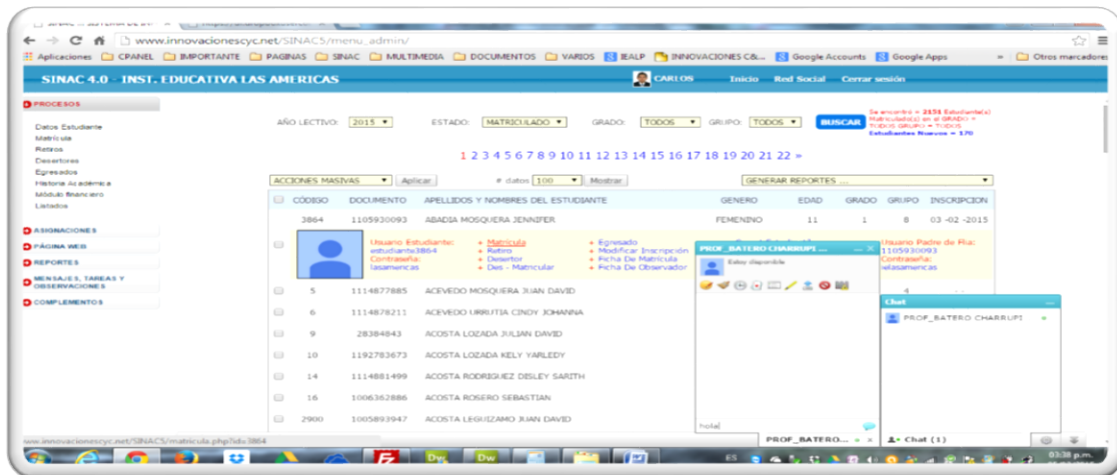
www.innovacionescyc.net/SINAC5/menu_admin/

Aplicaciones CPANEL IMPORTANTE PAGINAS SINAC MULTIMEDIA DOCUMENTOS VARIOS IEALP INNOVACIONES C&L... Google Accounts Google Apps Otros marcadores

SINAC 4.0 - INST. EDUCATIVA LAS AMERICAS

CARLOS Inicio Red Social Cerrar sesión

PROCESOS

Datos Estudiante
Matricula
Retiros
Desertores
Egresados
Historia Académica
Módulo financiero
Listados

ASIGNACIONES
PÁGINA WEB
REPORTES
MENSAJES, TAREAS Y OBSERVACIONES
COMPLEMENTOS

AÑO LECTIVO: 2015 ESTADO: MATRICULADO GRADO: TODOS GRUPO: TODOS BUSCAR

Se encontro = 2151 Estudiante(s) Matriculado(s) en el GRADO = TODOS GRUPO = TODOS
Estudiantes Nuevos = 170

1 2 3 4 5 6 7 8 9 10 11 12 13 14 15 16 17 18 19 20 21 22 »

ACCIONES MASIVAS Aplicar # datos 100 Mostrar GENERAR REPORTES ...

| | CÓDIGO | DOCUMENTO | APELLIDOS Y NOMBRES DEL ESTUDIANTE | GENERO | EDAD | GRADO | GRUPO | INSCRIPCION |
|---|---|---|---|---|---|---|---|---|
| | 3864 | 1105930093 | ABADIA MOSQUERA JENNIFER | FEMENINO | 11 | 1 | 8 | 03 -02 -2015 |

Usuario Estudiante: estudiante3864 Contraseña: lasamericas
» Matricula » Retiro » Desertor » Des - Matricular
» Egresado » Modificar Inscripción » Ficha De Matricula » Ficha De Observador
Usuario Padre de Flia: 1105930093 Contraseña: lasamericas

| | CÓDIGO | DOCUMENTO | APELLIDOS Y NOMBRES DEL ESTUDIANTE |
|---|---|---|---|
| | 5 | 1114877885 | ACEVEDO MOSQUERA JUAN DAVID |
| | 6 | 1114878211 | ACEVEDO URRUTIA CINDY JOHANNA |
| | 9 | 28384843 | ACOSTA LOZADA JULIAN DAVID |
| | 10 | 1192783673 | ACOSTA LOZADA KELY YARLEDY |
| | 14 | 1114881499 | ACOSTA RODRIGUEZ DISLEY SARITH |
| | 16 | 1006362886 | ACOSTA ROSERO SEBASTIAN |
| | 2900 | 1005893947 | ACOSTA LEGUIZAMO JUAN DAVID |

PROF_BATERO CHARRUPI ...
Estoy disponible
hola

Chat
PROF_BATERO CHARRUPI

PROF_BATERO... Chat (1)

www.innovacionescyc.net/SINAC5/matricula.php?id=3864

03:38 p.m.